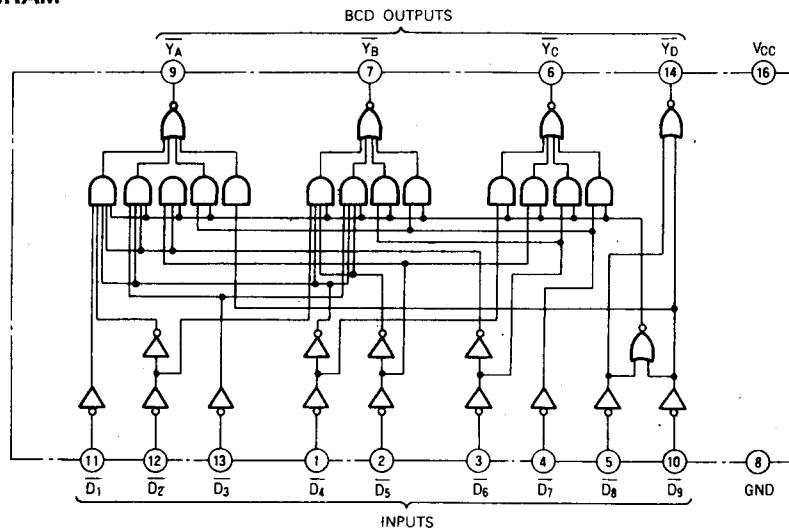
RAM

BCD OUTPUTS

$\overline{Y_A}$ 9

$\overline{Y_B}$ 7

$\overline{Y_C}$ 6

$\overline{Y_D}$ 14

$V_{CC}$ 16

11 $\overline{D_1}$

12 $\overline{D_2}$

13 $\overline{D_3}$

1 $\overline{D_4}$

2 $\overline{D_5}$

3 $\overline{D_6}$

4 $\overline{D_7}$

5 $\overline{D_8}$

10 $\overline{D_9}$

8 GND

INPUTS